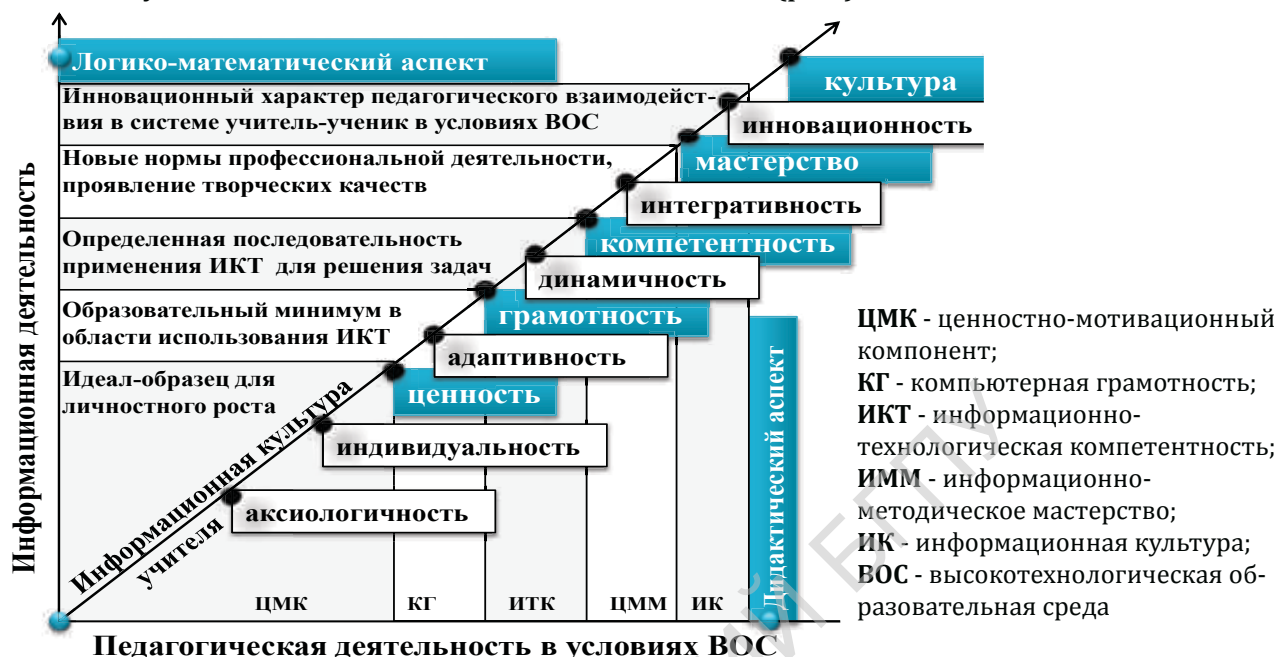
Логико-математический аспект

Инновационный характер педагогического взаимодействия в системе учитель-ученик в условиях ВОС

Новые нормы профессиональной деятельности, проявление творческих качеств

Определенная последовательность применения ИКТ для решения задач

Образовательный минимум в области использования ИКТ

Идеал-образец для личностного роста

культура
инновационность
мастерство
интегративность
компетентность
динамичность
грамотность
адаптивность
ценность
индивидуальность
аксиологичность

Информационная культура учителя

Информационная деятельность

Дидактический аспект

ЦМК КГ ИТК ЦММ ИК

Педагогическая деятельность в условиях ВОС

ЦМК - ценностно-мотивационный компонент;
КГ - компьютерная грамотность;
ИКТ - информационно-технологическая компетентность;
ИММ - информационно-методическое мастерство;
ИК - информационная культура;
ВОС - высокотехнологическая образовательная среда